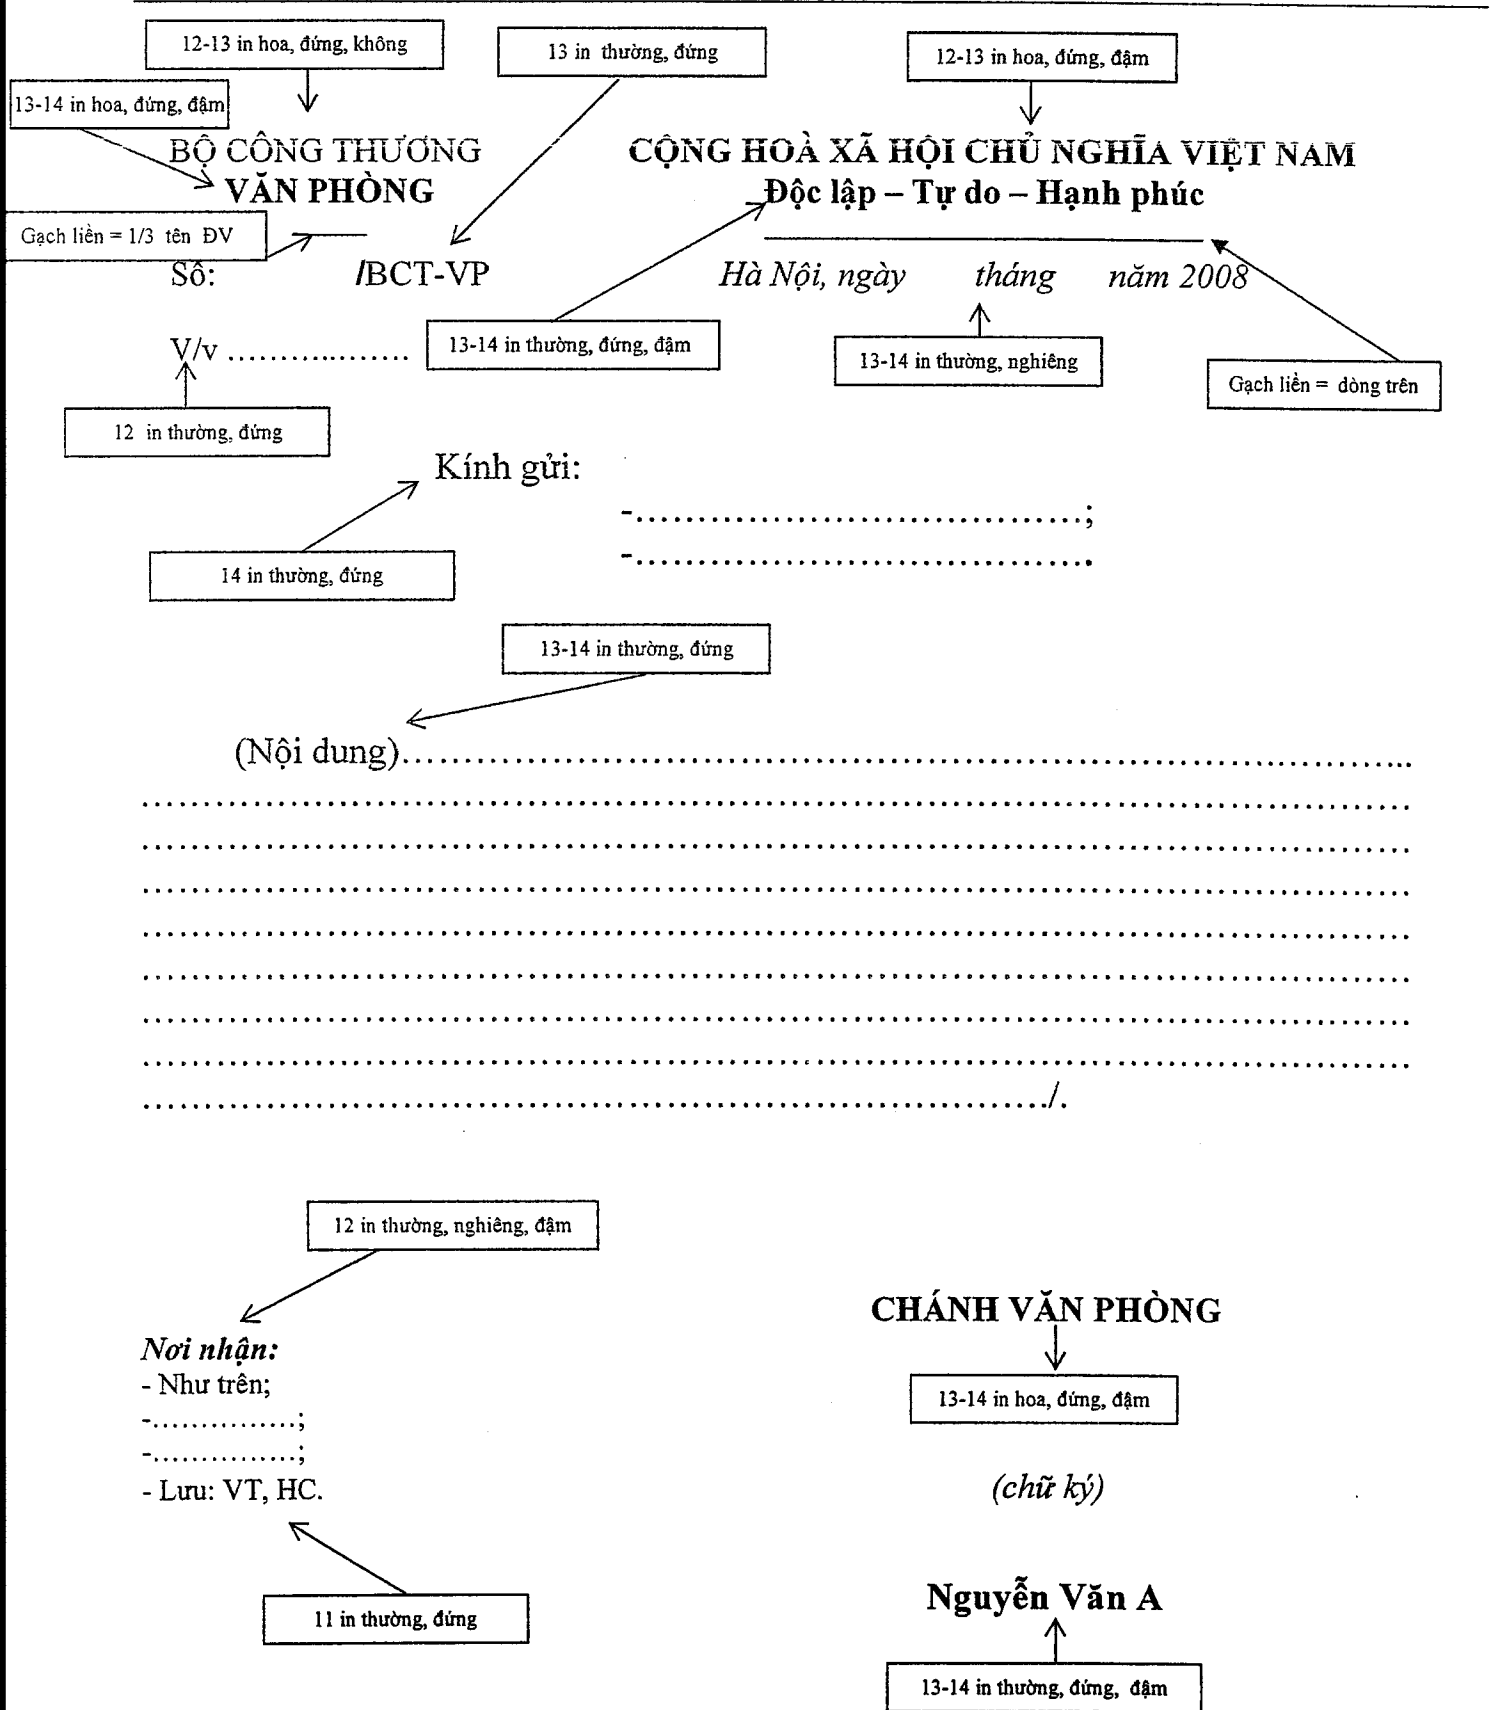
12-13 in hoa, đứng, không

13 in thường, đứng

12-13 in hoa, đứng, đậm

13-14 in hoa, đứng, đậm

BỘ CÔNG THƯƠNG
VĂN PHÒNG

CỘNG HOÀ XÃ HỘI CHỦ NGHĨA VIỆT NAM
Độc lập – Tự do – Hạnh phúc

Gạch liền = 1/3 tên ĐV

Số: /BCT-VP

Hà Nội, ngày tháng năm 2008

13-14 in thường, đứng, đậm

13-14 in thường, nghiêng

Gạch liền = dòng trên

V/v ………………

12 in thường, đứng

Kính gửi:

-……………………………;
-……………………………

14 in thường, đứng

13-14 in thường, đứng

(Nội dung)……………………………………………………………
……………………………………………………………………………
……………………………………………………………………………
……………………………………………………………………………
……………………………………………………………………………
……………………………………………………………………………
……………………………………………………………………………
……………………………………………………………………………
……………………………………………………………/.

12 in thường, nghiêng, đậm

Nơi nhận:
- Như trên;
-……………;
-……………;
- Lưu: VT, HC.

CHÁNH VĂN PHÒNG

13-14 in hoa, đứng, đậm

(chữ ký)

11 in thường, đứng

Nguyễn Văn A

13-14 in thường, đứng, đậm